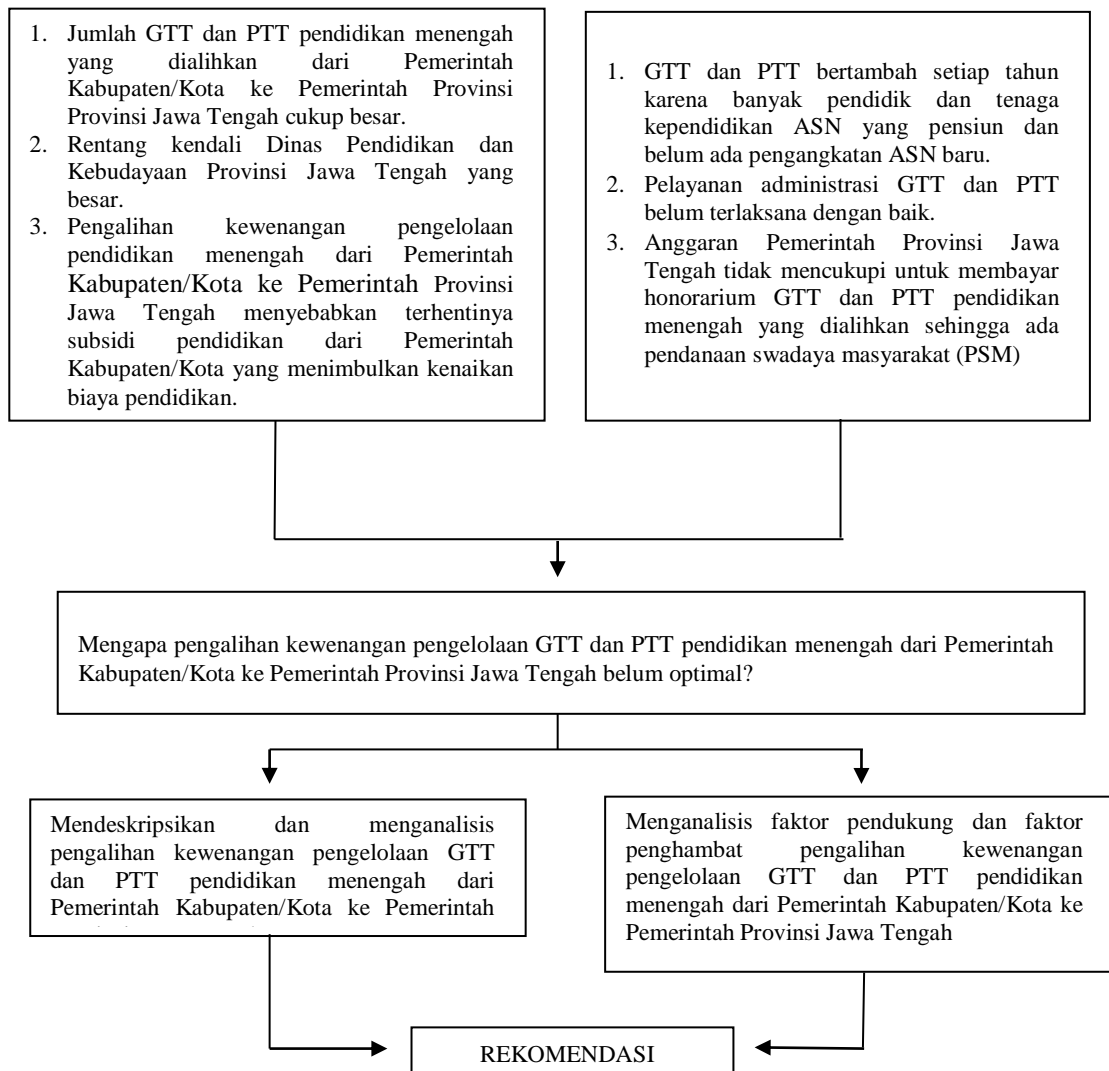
1. Jumlah GTT dan PTT pendidikan menengah yang dialihkan dari Pemerintah Kabupaten/Kota ke Pemerintah Provinsi Provinsi Jawa Tengah cukup besar.
2. Rentang kendali Dinas Pendidikan dan Kebudayaan Provinsi Jawa Tengah yang besar.
3. Pengalihan kewenangan pengelolaan pendidikan menengah dari Pemerintah Kabupaten/Kota ke Pemerintah Provinsi Jawa Tengah menyebabkan terhentinya subsidi pendidikan dari Pemerintah Kabupaten/Kota yang menimbulkan kenaikan biaya pendidikan.

1. GTT dan PTT bertambah setiap tahun karena banyak pendidik dan tenaga kependidikan ASN yang pensiun dan belum ada pengangkatan ASN baru.
2. Pelayanan administrasi GTT dan PTT belum terlaksana dengan baik.
3. Anggaran Pemerintah Provinsi Jawa Tengah tidak mencukupi untuk membayar honorarium GTT dan PTT pendidikan menengah yang dialihkan sehingga ada pendanaan swadaya masyarakat (PSM)

Mengapa pengalihan kewenangan pengelolaan GTT dan PTT pendidikan menengah dari Pemerintah Kabupaten/Kota ke Pemerintah Provinsi Jawa Tengah belum optimal?

Mendeskripsikan dan menganalisis pengalihan kewenangan pengelolaan GTT dan PTT pendidikan menengah dari Pemerintah Kabupaten/Kota ke Pemerintah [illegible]

Menganalisis faktor pendukung dan faktor penghambat pengalihan kewenangan pengelolaan GTT dan PTT pendidikan menengah dari Pemerintah Kabupaten/Kota ke Pemerintah Provinsi Jawa Tengah

REKOMENDASI